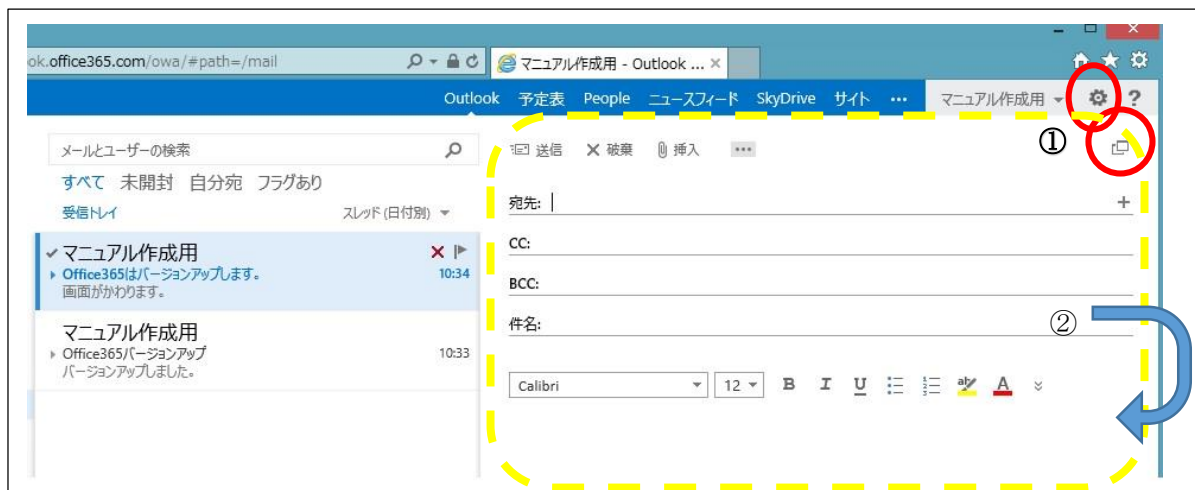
ok.office365.com/owa/#path=/mail

マニュアル作成用 - Outlook ... ×

Outlook 予定表 People ニュースフィード SkyDrive サイト ··· マニュアル作成用 ?

メールとユーザーの検索

すべて 未開封 自分宛 フラグあり

受信トレイ スレッド (日付別)

マニュアル作成用
Office365はバージョンアップします。 10:34
画面がかわります。

マニュアル作成用
Office365バージョンアップ 10:33
バージョンアップしました。

送信 破棄 挿入 ···

①

宛先:

CC:

BCC:

件名:

②

Calibri 12 B I U